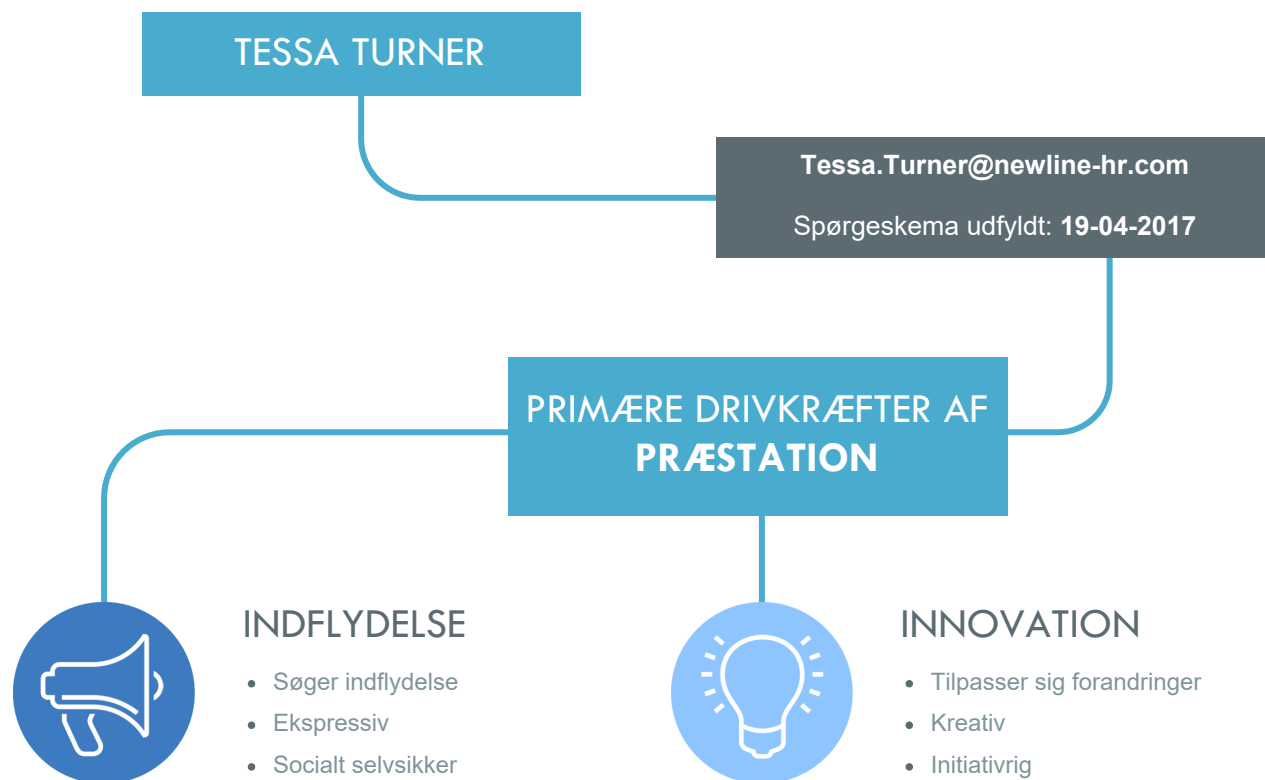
TESSA TURNER

**Tessa.Turner@newline-hr.com**

Spørgeskema udfyldt: **19-04-2017**

PRIMÆRE DRIVKRÆFTER AF **PRÆSTATION**

INDFLYDELSE

- Søger indflydelse
- Ekspressiv
- Socialt selvsikker

INNOVATION

- Tilpasser sig forandringer
- Kreativ
- Initiativrig